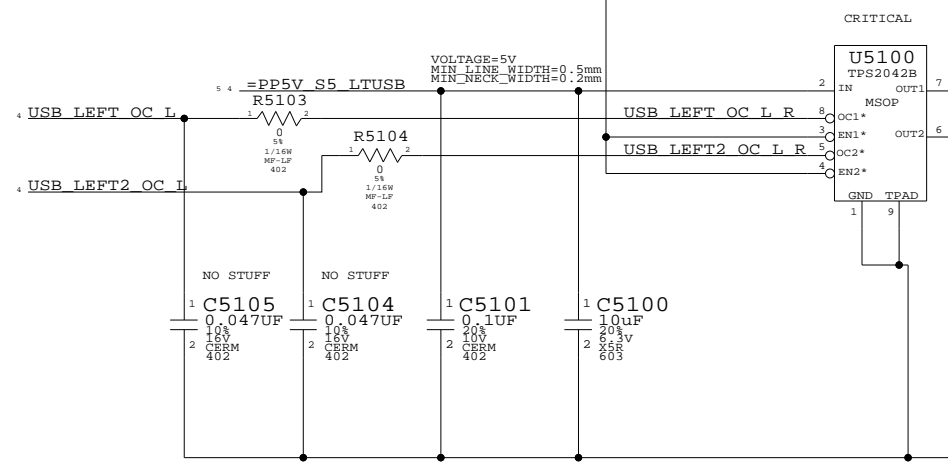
CRITICAL

VOLTAGE=5V
MIN_LINE_WIDTH=0.5mm
MIN_NECK_WIDTH=0.2mm

5 4 =PP5V_S5_LTUSB

U5100
TPS2042B
MSOP

2 IN
OUT1 7
8 OC1*
3 EN1*
OUT2 6
5 OC2*
4 EN2*
GND TPAD
1 9

4 USB_LEFT_OC_L

R5103
1 2
0
5%
1/16W
MF-LF
402

USB_LEFT_OC_L_R

R5104
1 2
0
5%
1/16W
MF-LF
402

USB_LEFT2_OC_L_R

4 USB_LEFT2_OC_L

NO STUFF
NO STUFF

1 C5105
0.047UF
10%
16V
2 CERM
402

1 C5104
0.047UF
10%
16V
2 CERM
402

1 C5101
0.1UF
20%
10V
2 CERM
402

1 C5100
10uF
20%
6.3V
2 X5R
603